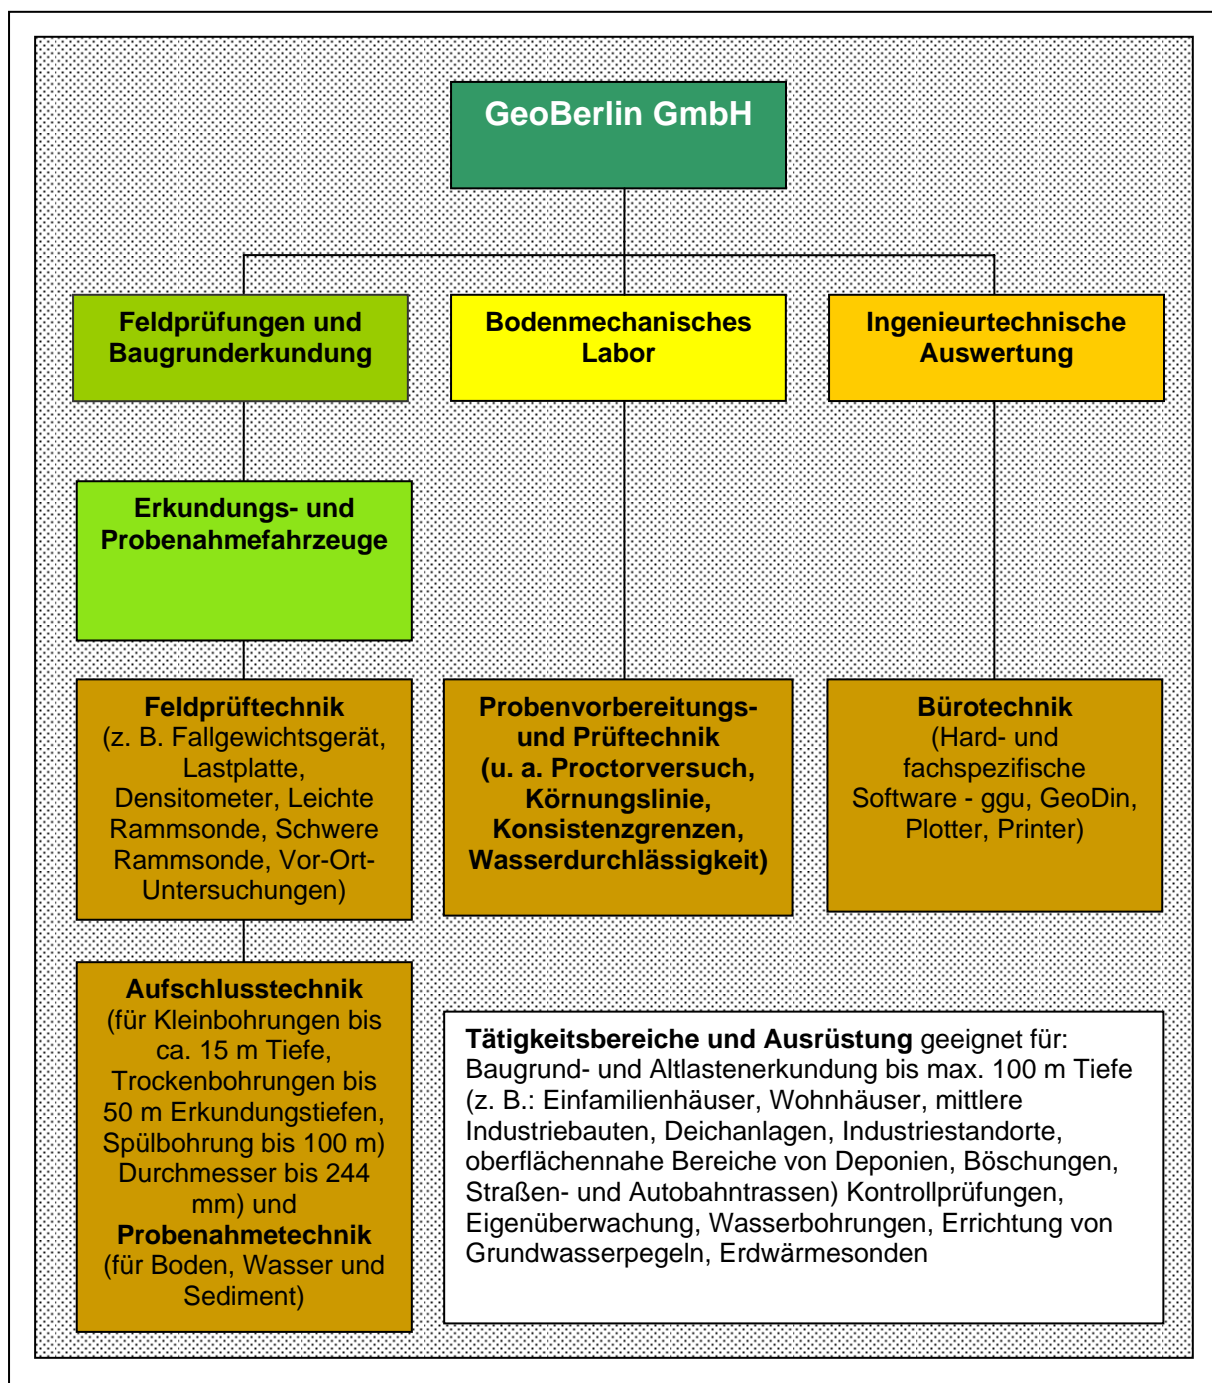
GeoBerlin GmbH

Feldprüfungen und Baugrunderkundung

Bodenmechanisches Labor

Ingenieurtechnische Auswertung

Erkundungs- und Probenahmefahrzeuge

Feldprüftechnik (z. B. Fallgewichtsgerät, Lastplatte, Densitometer, Leichte Rammsonde, Schwere Rammsonde, Vor-Ort-Untersuchungen)

Probenvorbereitungs- und Prüftechnik (u. a. Proctorversuch, Körnungslinie, Konsistenzgrenzen, Wasserdurchlässigkeit)

Bürotechnik (Hard- und fachspezifische Software - ggu, GeoDin, Plotter, Printer)

Aufschlusstechnik (für Kleinbohrungen bis ca. 15 m Tiefe, Trockenbohrungen bis 50 m Erkundungstiefen, Spülbohrung bis 100 m) Durchmesser bis 244 mm) und Probenahmetechnik (für Boden, Wasser und Sediment)

Tätigkeitsbereiche und Ausrüstung geeignet für: Baugrund- und Altlastenerkundung bis max. 100 m Tiefe (z. B.: Einfamilienhäuser, Wohnhäuser, mittlere Industriebauten, Deichanlagen, Industriestandorte, oberflächennahe Bereiche von Deponien, Böschungen, Straßen- und Autobahntrassen) Kontrollprüfungen, Eigenüberwachung, Wasserbohrungen, Errichtung von Grundwasserpegeln, Erdwärmesonden